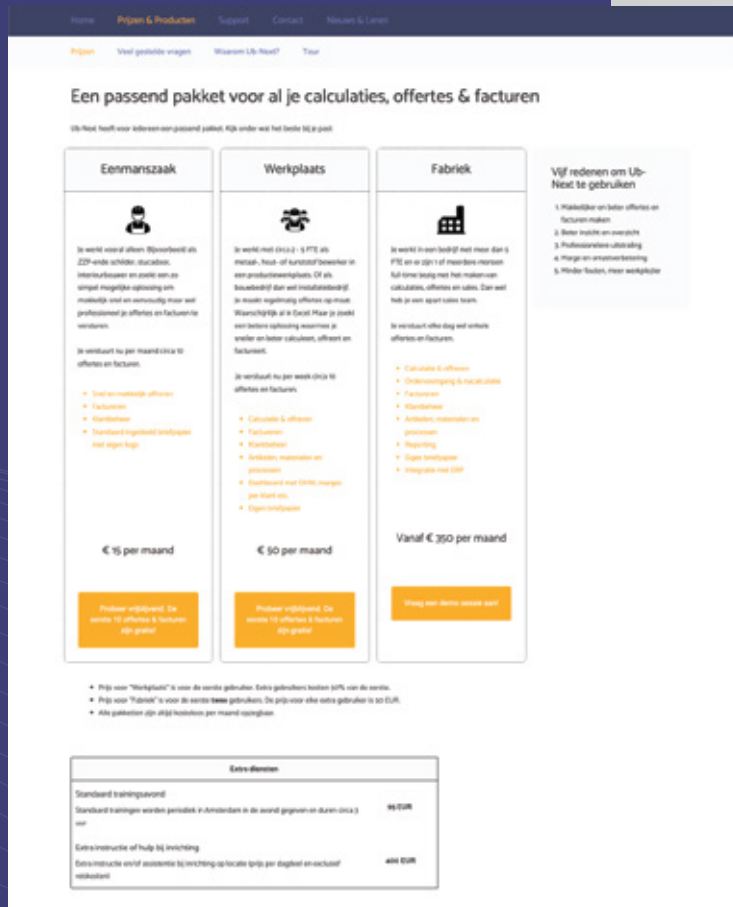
Home Prijzen & Producten Support Contact Nieuws & Leren

Prijzen Veel gestelde vragen Waarom Ub-Next? Tour

Een passend pakket voor al je calculaties, offertes & facturen

Ub-Next heeft voor iedereen een passend pakket. Kijk onder wat het beste bij je past.

Eenmanszaak

Je werkt vooral alleen. Bijvoorbeeld als ZZP-ende schilder, stucadoor, interieurbouwer en zoekt een zo simpel mogelijke oplossing om makkelijk snel en eenvoudig maar wel professioneel je offertes en facturen te versturen.

Je verstuurt nu per maand circa 10 offertes en facturen.

- Snel en makkelijk offreren
- Factureren
- Klantbeheer
- Standaard ingedeeld briefpapier met eigen logo

€ 15 per maand

Probeer vrijblijvend. De eerste 10 offertes & facturen zijn gratis!

Werkplaats

Je werkt met circa 2 - 5 FTE als metaal-, hout- of kunststof bewerker in een productiewerkplaats. Of als bouwbedrijf dan wel installatiebedrijf. Je maakt regelmatig offertes op maat. Waarschijnlijk al in Excel. Maar je zoekt een betere oplossing waarmee je sneller en beter calculeert, offreert en factureert.

Je verstuurt nu per week circa 10 offertes en facturen.

- Calculatie & offreren
- Factureren
- Klantbeheer
- Artikelen, materialen en processen
- Dashboard met OHW, marges per klant etc.
- Eigen briefpapier

€ 50 per maand

Probeer vrijblijvend. De eerste 10 offertes & facturen zijn gratis!

Fabriek

Je werkt in een bedrijf met meer dan 5 FTE en er zijn 1 of meerdere mensen full-time bezig met het maken van calculaties, offertes en sales. Dan wel heb je een apart sales team.

Je verstuurt elke dag wel enkele offertes en facturen.

- Calculatie & offreren
- Ondersteuning & calculatie
- Factureren
- Klantbeheer
- Artikelen, materialen en processen
- Reporting
- Eigen briefpapier
- Integratie met ERP

Vanaf € 350 per maand

Vraag een demo sessie aan!

Vijf redenen om Ub-Next te gebruiken

1. Makkelijker en beter offertes en facturen maken
2. Beter inzicht en overzicht
3. Professionelere uitstraling
4. Marge en omzetverbetering
5. Minder fouten, meer werkplezier

- Prijs voor "Werkplaats" is voor de eerste gebruiker. Extra gebruikers kosten 50% van de eerste.
- Prijs voor "Fabriek" is voor de eerste twee gebruikers. De prijs voor elke extra gebruiker is 50 EUR.
- Alle pakketten zijn altijd kosteloos per maand opzegbaar.

| Extra diensten | |
|---|---|
| Standaard trainingsavond<br>Standaard trainingen worden periodiek in Amsterdam in de avond gegeven en duren circa 3 uur | 95 EUR |
| Extra instructie of hulp bij inrichting<br>Extra instructie en/of assistentie bij inrichting op locatie (prijs per dagdeel en exclusief reiskosten) | 400 EUR |